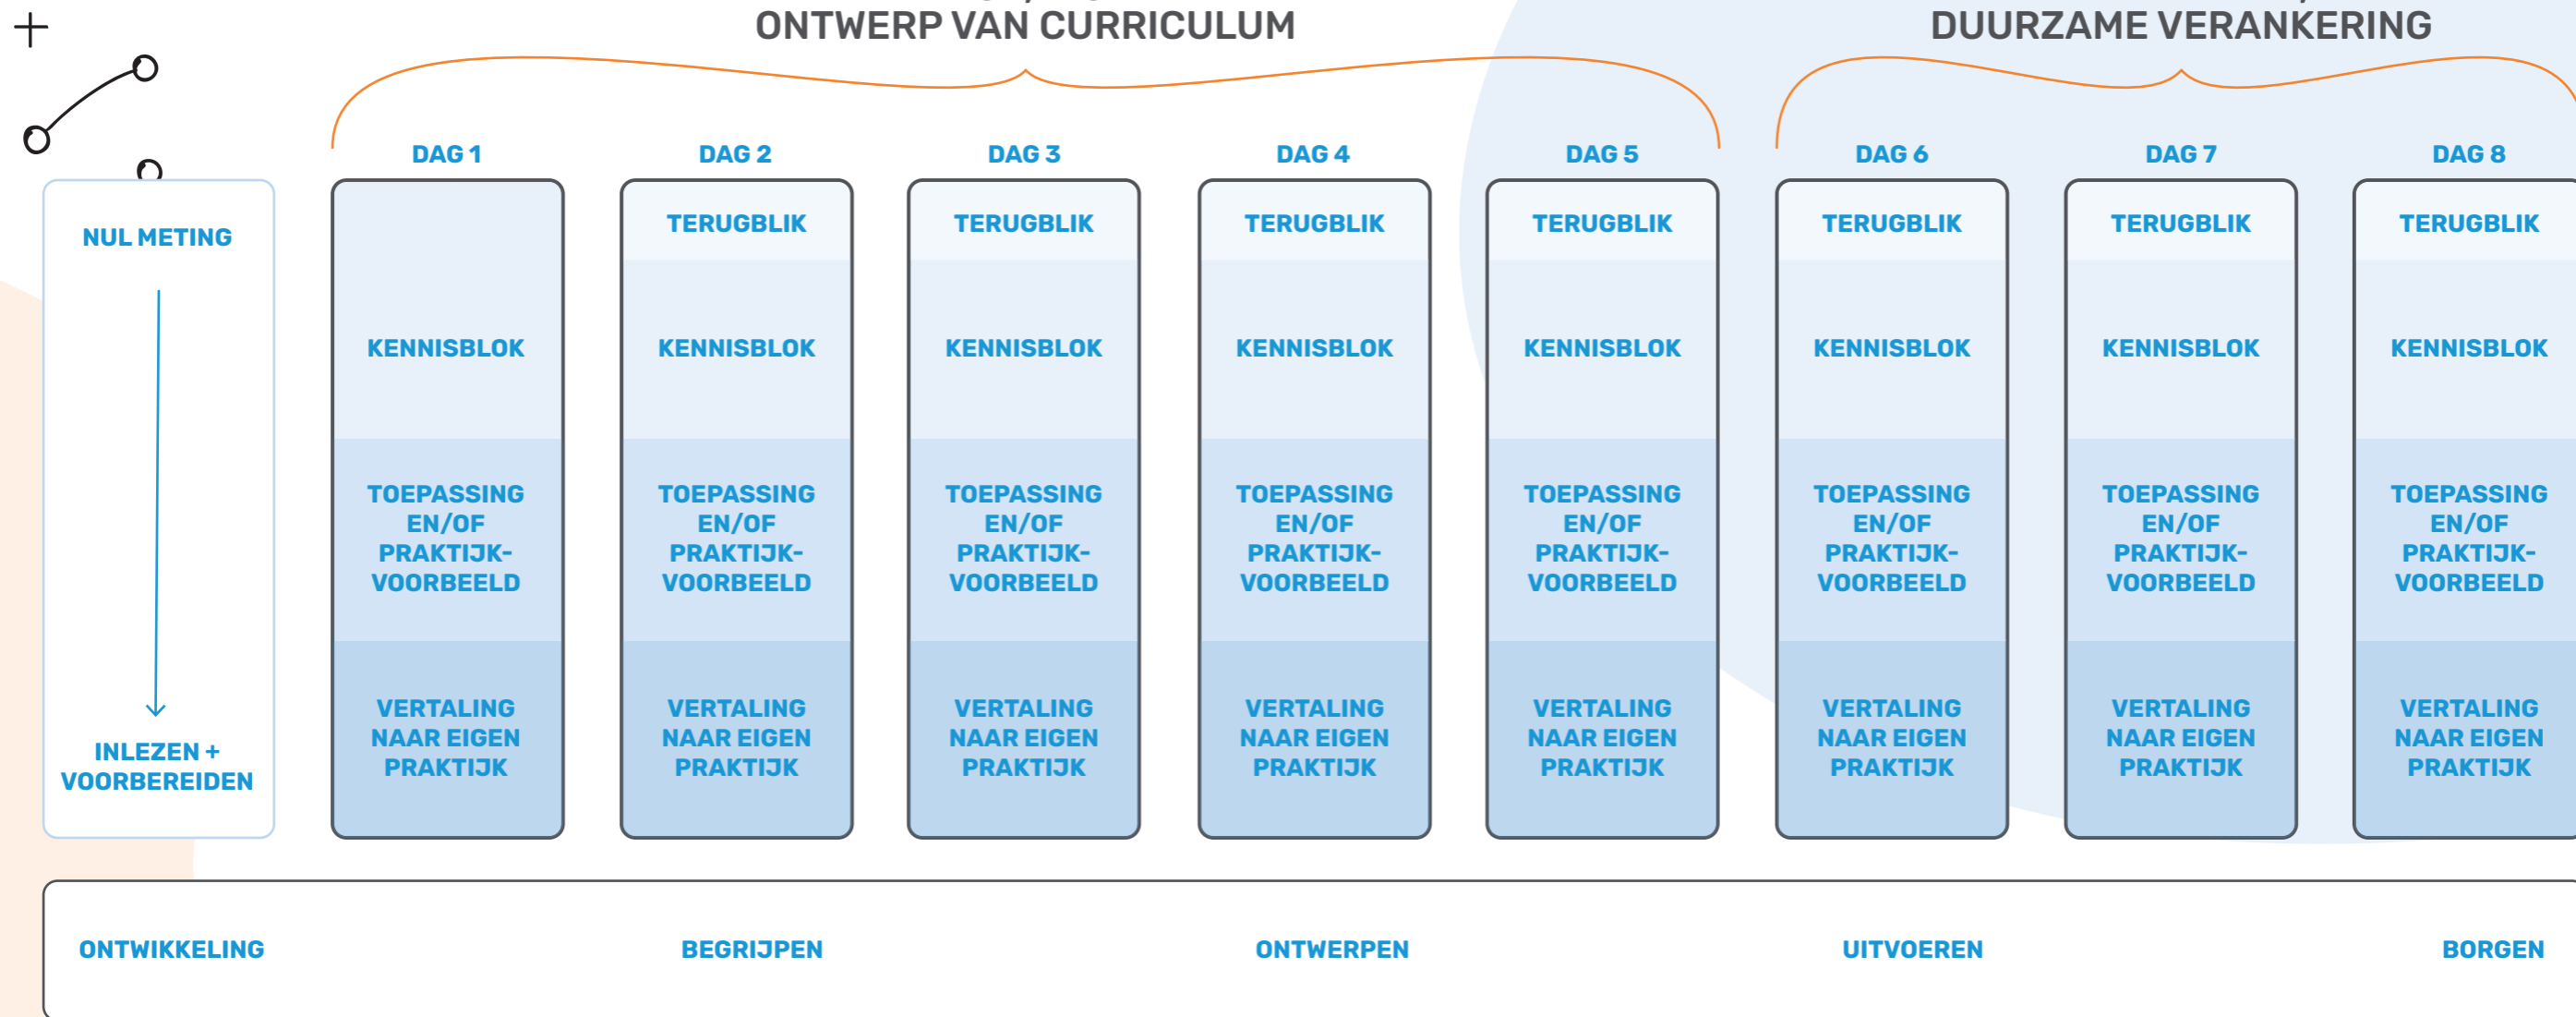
ONTWERP VAN CURRICULUM

DUURZAME VERANKERING

NUL METING

INLEZEN + VOORBEREIDEN

DAG 1

KENNISBLOK

TOEPASSING EN/OF PRAKTIJKVOORBEELD

VERTALING NAAR EIGEN PRAKTIJK

DAG 2

TERUGBLIK

KENNISBLOK

TOEPASSING EN/OF PRAKTIJKVOORBEELD

VERTALING NAAR EIGEN PRAKTIJK

DAG 3

TERUGBLIK

KENNISBLOK

TOEPASSING EN/OF PRAKTIJKVOORBEELD

VERTALING NAAR EIGEN PRAKTIJK

DAG 4

TERUGBLIK

KENNISBLOK

TOEPASSING EN/OF PRAKTIJKVOORBEELD

VERTALING NAAR EIGEN PRAKTIJK

DAG 5

TERUGBLIK

KENNISBLOK

TOEPASSING EN/OF PRAKTIJKVOORBEELD

VERTALING NAAR EIGEN PRAKTIJK

DAG 6

TERUGBLIK

KENNISBLOK

TOEPASSING EN/OF PRAKTIJKVOORBEELD

VERTALING NAAR EIGEN PRAKTIJK

DAG 7

TERUGBLIK

KENNISBLOK

TOEPASSING EN/OF PRAKTIJKVOORBEELD

VERTALING NAAR EIGEN PRAKTIJK

DAG 8

TERUGBLIK

KENNISBLOK

TOEPASSING EN/OF PRAKTIJKVOORBEELD

VERTALING NAAR EIGEN PRAKTIJK

ONTWIKKELING

BEGRIJPEN

ONTWERPEN

UITVOEREN

BORGEN